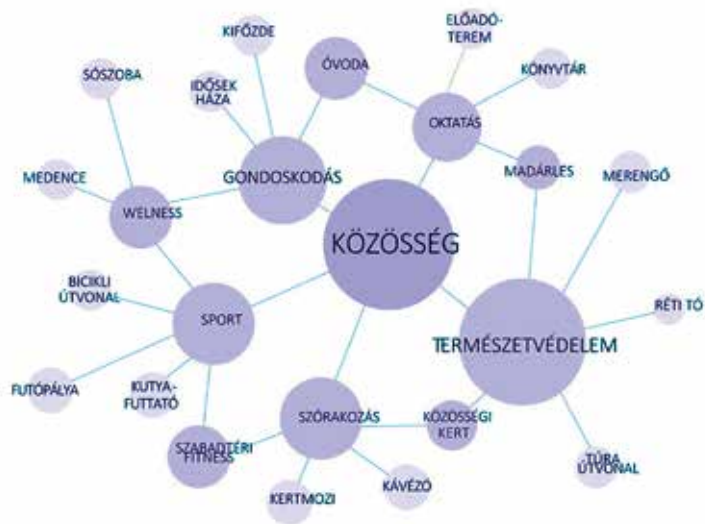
KIFŐZDE

ELŐADÓ-TEREM

SÓSZOBA

IDŐSEK HÁZA

ÓVODA

KÖNYVTÁR

OKTATÁS

MEDENCE

GONDOSKODÁS

MADÁRLES

MERENGŐ

WELNESS

KÖZÖSSÉG

BICIKLI ÚTVONAL

SPORT

RÉTI TÓ

TERMÉSZETVÉDELEM

FUTÓPÁLYA

KUTYA-FUTTATÓ

SZÓRAKOZÁS

KÖZÖSSÉGI KERT

SZABADTÉRI FITNESS

TÚRA ÚTVONAL

KÁVÉZÓ

KERTMOZI